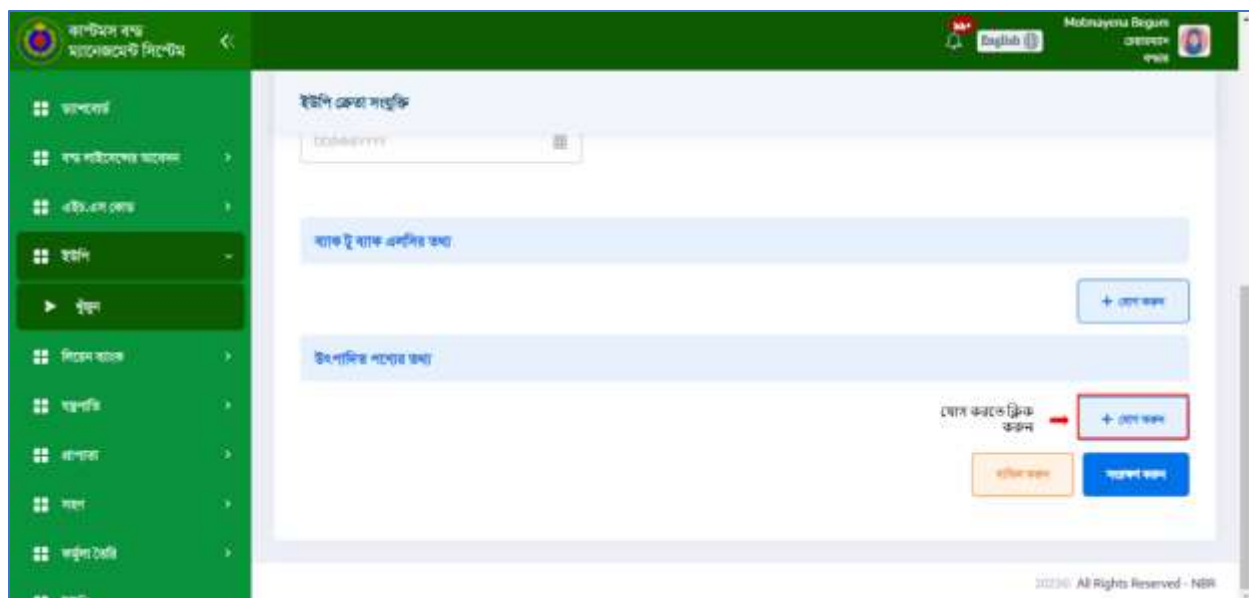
কাস্টমস বন্ড ম্যানেজমেন্ট সিস্টেম

English

Mobnayena Begum

ড্যাশবোর্ড

বন্ড লাইসেন্সের আবেদন

এইচ.এস কোড

ইউপি

খুঁজুন

সিস্টেম ব্যাংক

যন্ত্রপাতি

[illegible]

সহগ

ফর্মুলা তৈরি

ইউপি ক্রেতা সংযুক্তি

DD/MM/YYYY

ব্যাক টু ব্যাক এলসির তথ্য

+ যোগ করুন

উৎপাদিত পণ্যের তথ্য

যোগ করতে ক্লিক করুন

+ যোগ করুন

বাতিল করুন

সংরক্ষণ করুন

2023© All Rights Reserved - NBR